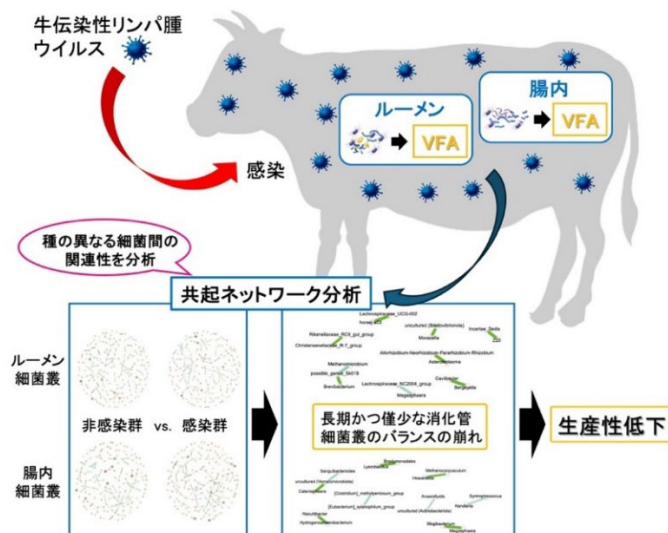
牛伝染性リンパ腫ウイルス

感染

ルーメン

VFA

腸内

VFA

種の異なる細菌間の関連性を分析

共起ネットワーク分析

ルーメン細菌叢

非感染群 vs. 感染群

腸内細菌叢

長期かつ僅少な消化管細菌叢のバランスの崩れ

生産性低下